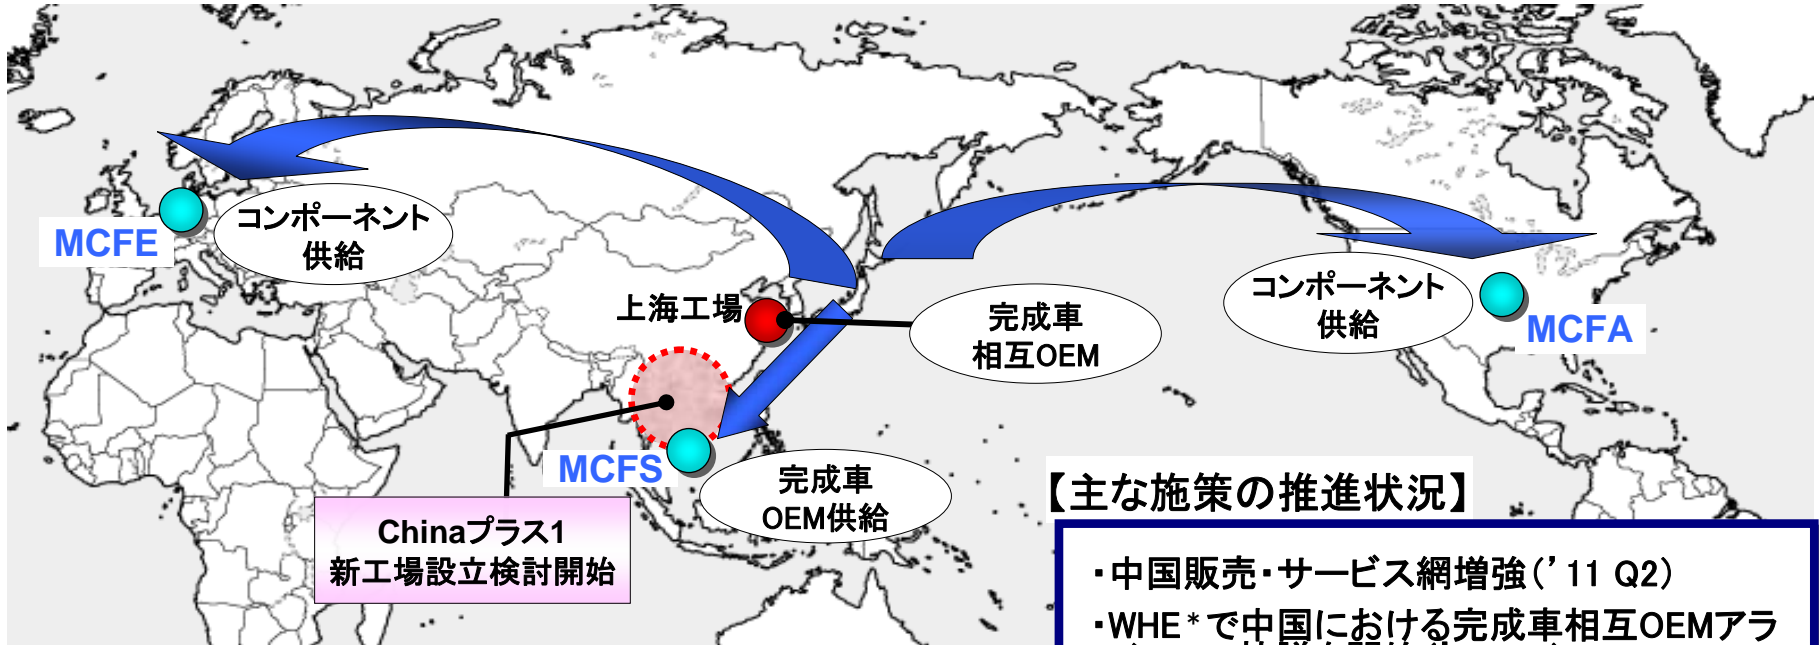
MCFE

コンポーネント供給

上海工場

完成車相互OEM

コンポーネント供給

MCFA

MCFS

完成車OEM供給

Chinaプラス1
新工場設立検討開始

【主な施策の推進状況】

・中国販売・サービス網増強(’11 Q2)

・WHE＊で中国における完成車相互OEMアラ

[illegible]